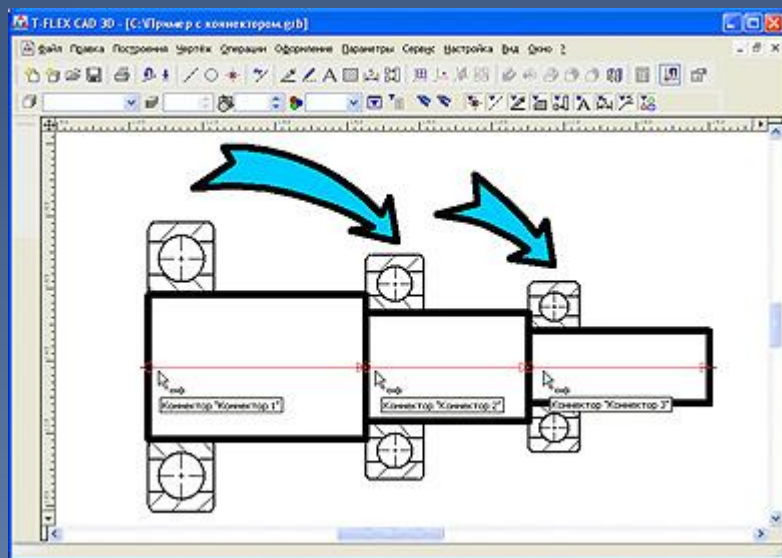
T-FLEX CAD 3D - [C:\Пример с коннектором.grb]

Файл Правка Построения Чертёж Операции Оформление Параметры Сервис Настройка Вид Окно ?

Коннектор "Коннектор 1"

Коннектор "Коннектор 2"

Коннектор "Коннектор 3"